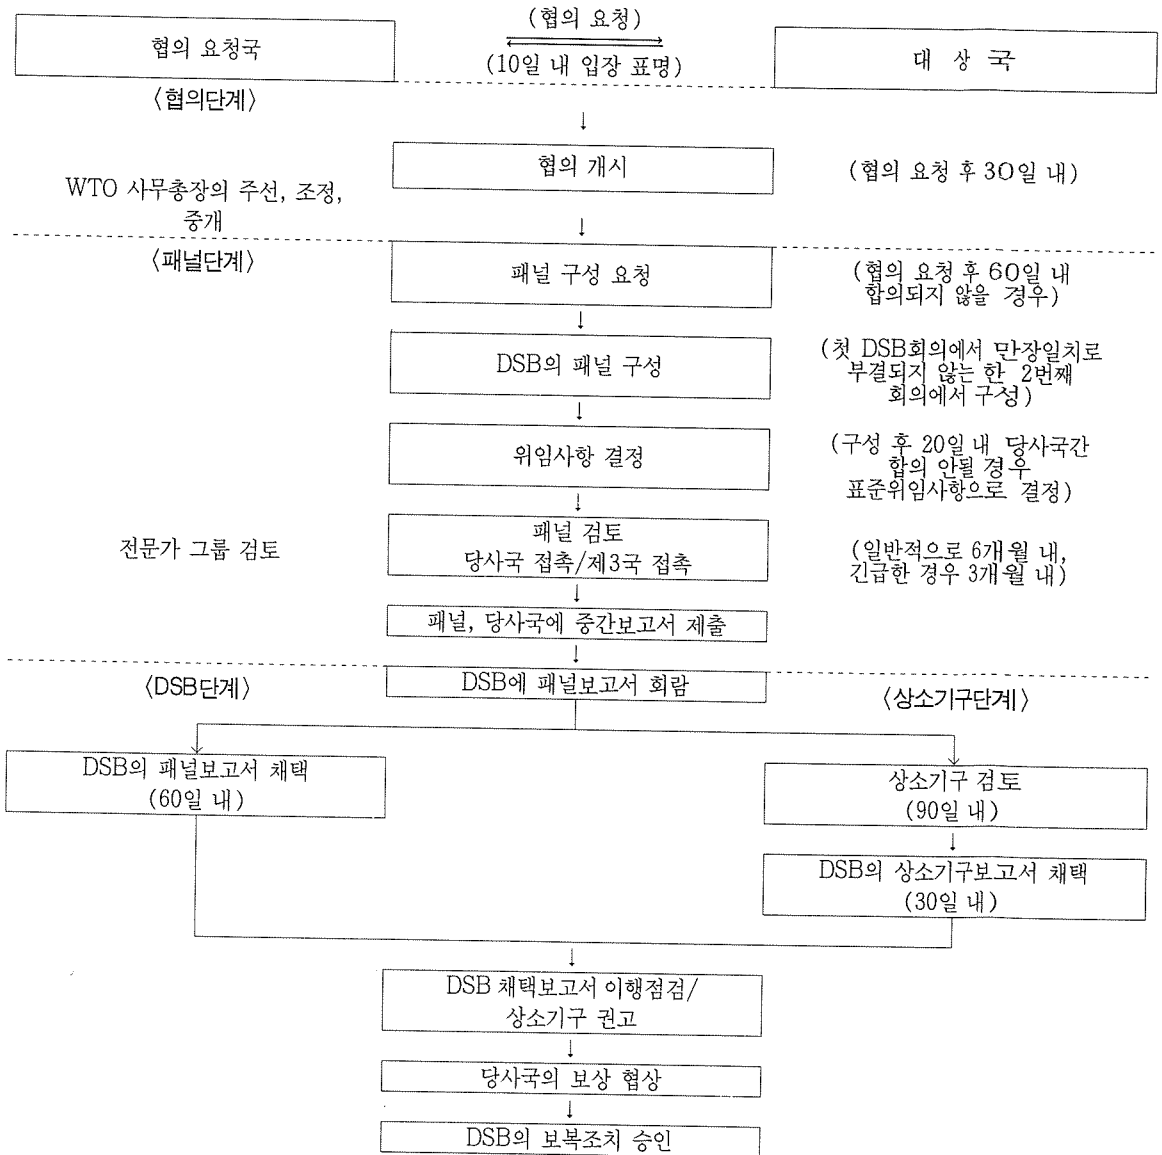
협의 요청국

(협의 요청)

(10일 내 입장 표명)

대 상 국

〈협의단계〉

협의 개시

(협의 요청 후 30일 내)

WTO 사무총장의 주선, 조정, 중개

〈패널단계〉

패널 구성 요청

(협의 요청 후 60일 내 합의되지 않을 경우)

DSB의 패널 구성

(첫 DSB회의에서 만장일치로 부결되지 않는 한 2번째 회의에서 구성)

위임사항 결정

(구성 후 20일 내 당사국간 합의 안될 경우 표준위임사항으로 결정)

전문가 그룹 검토

패널 검토
당사국 접촉/제3국 접촉

(일반적으로 6개월 내, 긴급한 경우 3개월 내)

패널, 당사국에 중간보고서 제출

〈DSB단계〉

DSB에 패널보고서 회람

〈상소기구단계〉

DSB의 패널보고서 채택
(60일 내)

상소기구 검토
(90일 내)

DSB의 상소기구보고서 채택
(30일 내)

DSB 채택보고서 이행점검/
상소기구 권고

당사국의 보상 협상

DSB의 보복조치 승인